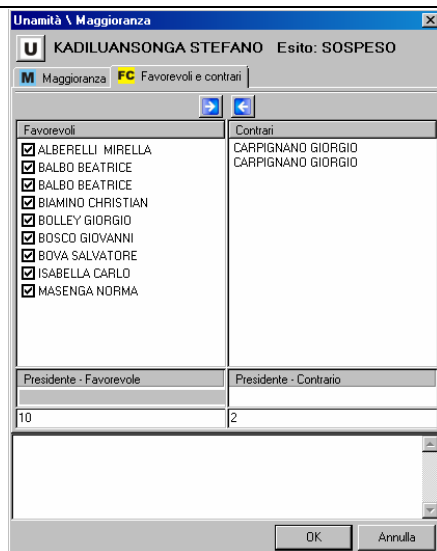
Unamità \ Maggioranza

U KADILUANSONGA STEFANO Esito: SOSPESO

M Maggioranza FC Favorevoli e contrari

| Favorevoli | Contrari |
|---|---|
| ☑ ALBERELLI MIRELLA | CARPIGNANO GIORGIO |
| ☑ BALBO BEATRICE | CARPIGNANO GIORGIO |
| ☑ BALBO BEATRICE | |
| ☑ BIAMINO CHRISTIAN | |
| ☑ BOLLEY GIORGIO | |
| ☑ BOSCO GIOVANNI | |
| ☑ BOVA SALVATORE | |
| ☑ ISABELLA CARLO | |
| ☑ MASENGA NORMA | |

| Presidente - Favorevole | Presidente - Contrario |
|---|---|
| 10 | 2 |

OK Annulla